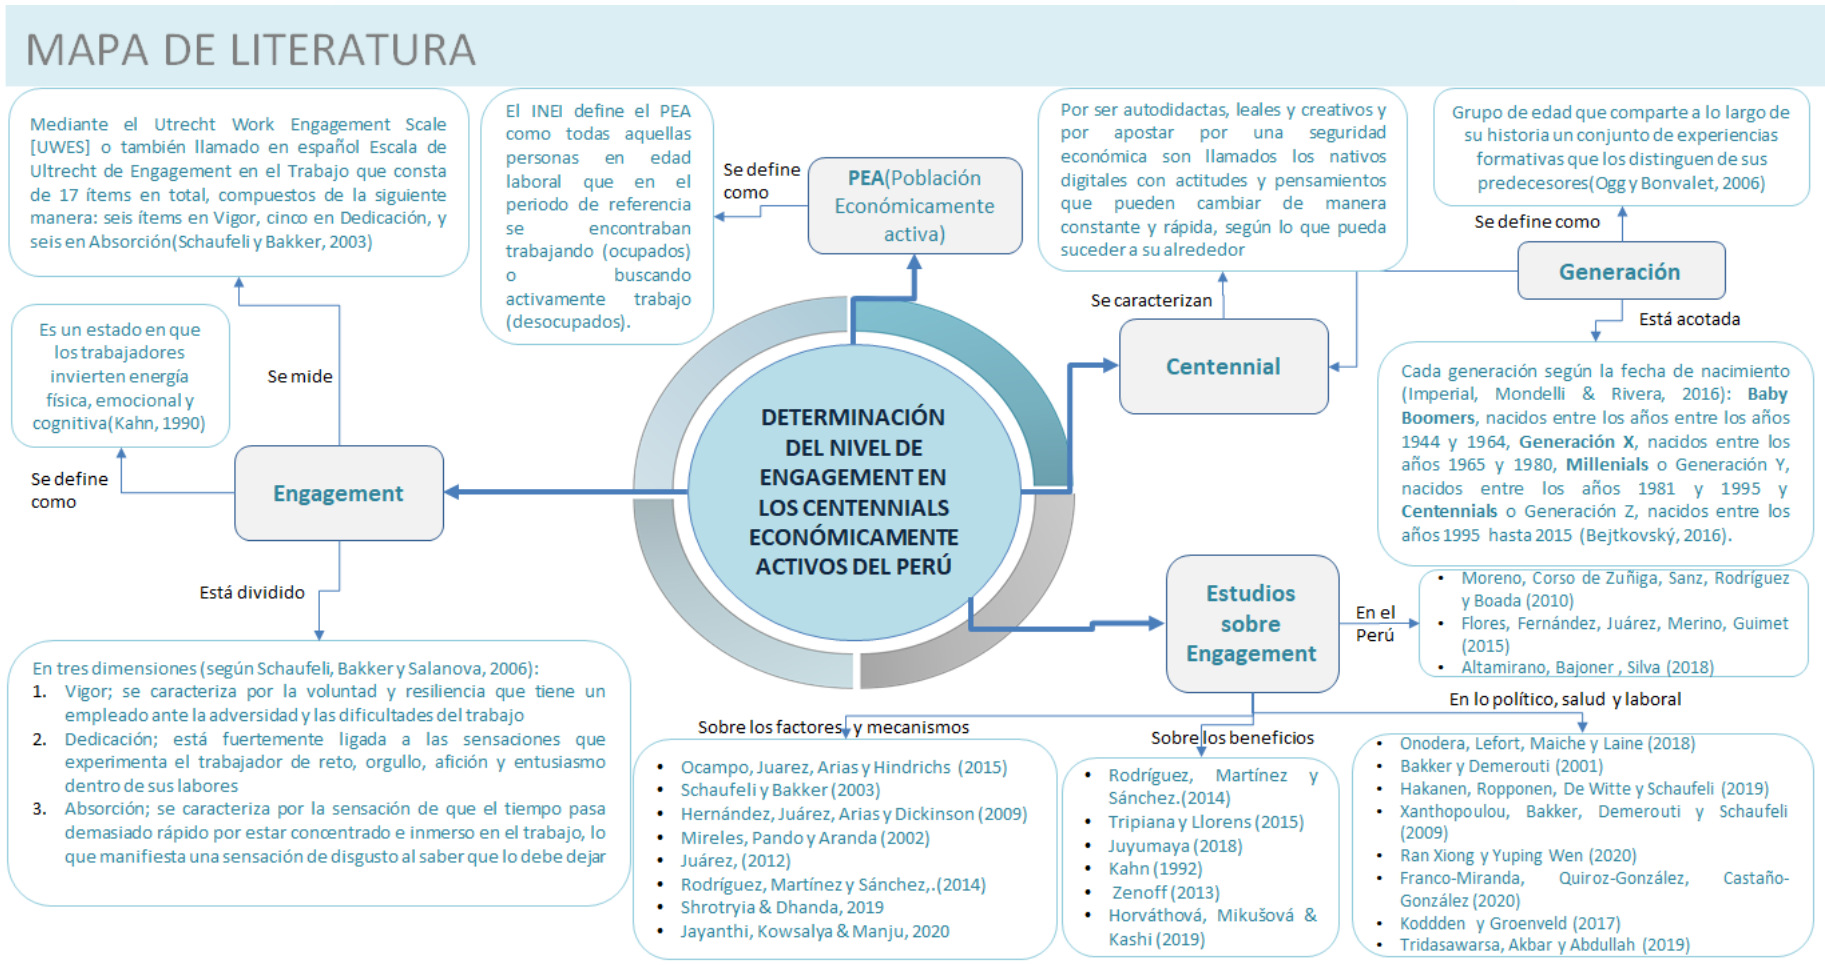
MAPA DE LITERATURA

Mediante el Utrecht Work Engagement Scale [UWES] o también llamado en español Escala de Ultrecht de Engagement en el Trabajo que consta de 17 ítems en total, compuestos de la siguiente manera: seis ítems en Vigor, cinco en Dedicación, y seis en Absorción(Schaufeli y Bakker, 2003)

El INEI define el PEA como todas aquellas personas en edad laboral que en el periodo de referencia se encontraban trabajando (ocupados) o buscando activamente trabajo (desocupados).

Se define como

PEA(Población Económicamente activa)

Por ser autodidactas, leales y creativos y por apostar por una seguridad económica son llamados los nativos digitales con actitudes y pensamientos que pueden cambiar de manera constante y rápida, según lo que pueda suceder a su alrededor

Grupo de edad que comparte a lo largo de su historia un conjunto de experiencias formativas que los distinguen de sus predecesores(Ogg y Bonvalet, 2006)

Se define como

Generación

Se caracterizan

Centennial

Está acotada

Cada generación según la fecha de nacimiento (Imperial, Mondelli & Rivera, 2016): Baby Boomers, nacidos entre los años entre los años 1944 y 1964, Generación X, nacidos entre los años 1965 y 1980, Millenials o Generación Y, nacidos entre los años 1981 y 1995 y Centennials o Generación Z, nacidos entre los años 1995 hasta 2015 (Bejtkovský, 2016).

Es un estado en que los trabajadores invierten energía física, emocional y cognitiva(Kahn, 1990)

Se mide

Se define como

Engagement

DETERMINACIÓN DEL NIVEL DE ENGAGEMENT EN LOS CENTENNIALS ECONÓMICAMENTE ACTIVOS DEL PERÚ

Estudios sobre Engagement

En el Perú

• Moreno, Corso de Zuñiga, Sanz, Rodríguez y Boada (2010)
• Flores, Fernández, Juárez, Merino, Guimet (2015)
• Altamirano, Bajoner , Silva (2018)

Está dividido

En lo político, salud y laboral

Sobre los factores y mecanismos

Sobre los beneficios

En tres dimensiones (según Schaufeli, Bakker y Salanova, 2006):
1. Vigor; se caracteriza por la voluntad y resiliencia que tiene un empleado ante la adversidad y las dificultades del trabajo
2. Dedicación; está fuertemente ligada a las sensaciones que experimenta el trabajador de reto, orgullo, afición y entusiasmo dentro de sus labores
3. Absorción; se caracteriza por la sensación de que el tiempo pasa demasiado rápido por estar concentrado e inmerso en el trabajo, lo que manifiesta una sensación de disgusto al saber que lo debe dejar

• Ocampo, Juarez, Arias y Hindrichs (2015)
• Schaufeli y Bakker (2003)
• Hernández, Juárez, Arias y Dickinson (2009)
• Mireles, Pando y Aranda (2002)
• Juárez, (2012)
• Rodríguez, Martínez y Sánchez,.(2014)
• Shrotryia & Dhanda, 2019
• Jayanthi, Kowsalya & Manju, 2020

• Rodríguez, Martínez y Sánchez.(2014)
• Tripiana y Llorens (2015)
• Juyumaya (2018)
• Kahn (1992)
• Zenoff (2013)
• Horváthová, Mikušová & Kashi (2019)

• Onodera, Lefort, Maiche y Laine (2018)
• Bakker y Demerouti (2001)
• Hakanen, Ropponen, De Witte y Schaufeli (2019)
• Xanthopoulou, Bakker, Demerouti y Schaufeli (2009)
• Ran Xiong y Yuping Wen (2020)
• Franco-Miranda, Quiroz-González, Castaño-González (2020)
• Koddden y Groenveld (2017)
• Tridasawarsa, Akbar y Abdullah (2019)